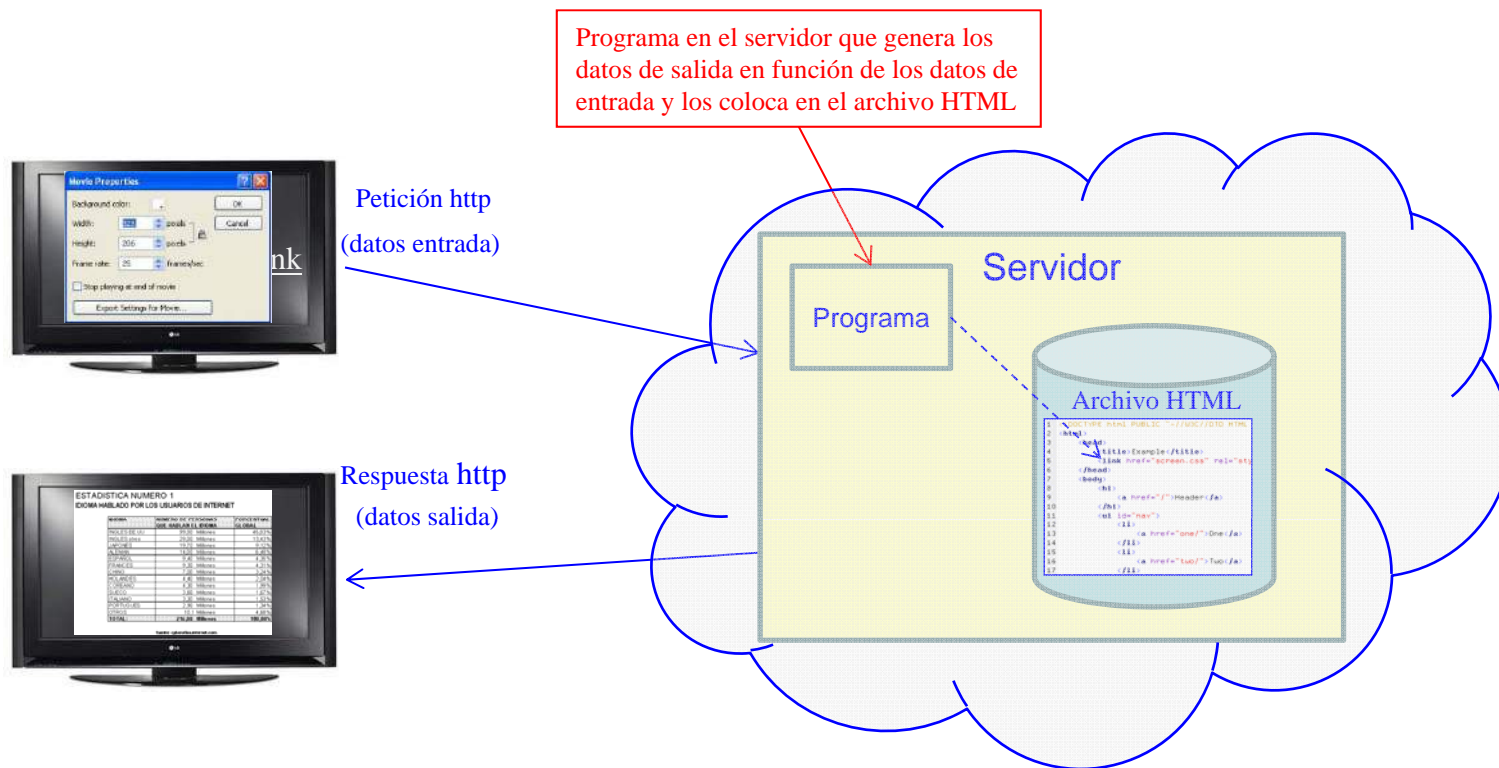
Programa en el servidor que genera los datos de salida en función de los datos de entrada y los coloca en el archivo HTML

Movie Properties

Background color:

Width: 

Height: 206 pixels

Frame rate: 25 frames/sec

Stop playing at end of movie

Export Settings for Movie...

OK

Cancel

nk

Petición http
(datos entrada)

Servidor

Programa

Archivo HTML

1 <!DOCTYPE html PUBLIC "-//W3C//DTD HTML
2 <html>
3 <head>
4 <title>Example</title>
5 <link href="screen.css" rel="sty
6 </head>
7 <body>
8 <h1>
9 <a href="/">Header</a>
10 </h1>
11 <ul id="nav">
12 <li>
13 <a href="one/">One</a>
14 </li>
15 <li>
16 <a href="two/">Two</a>
17 </li>

Respuesta http
(datos salida)

ESTADISTICA NUMERO 1
IDIOMA HABLADO POR LOS USUARIOS DE INTERNET

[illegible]